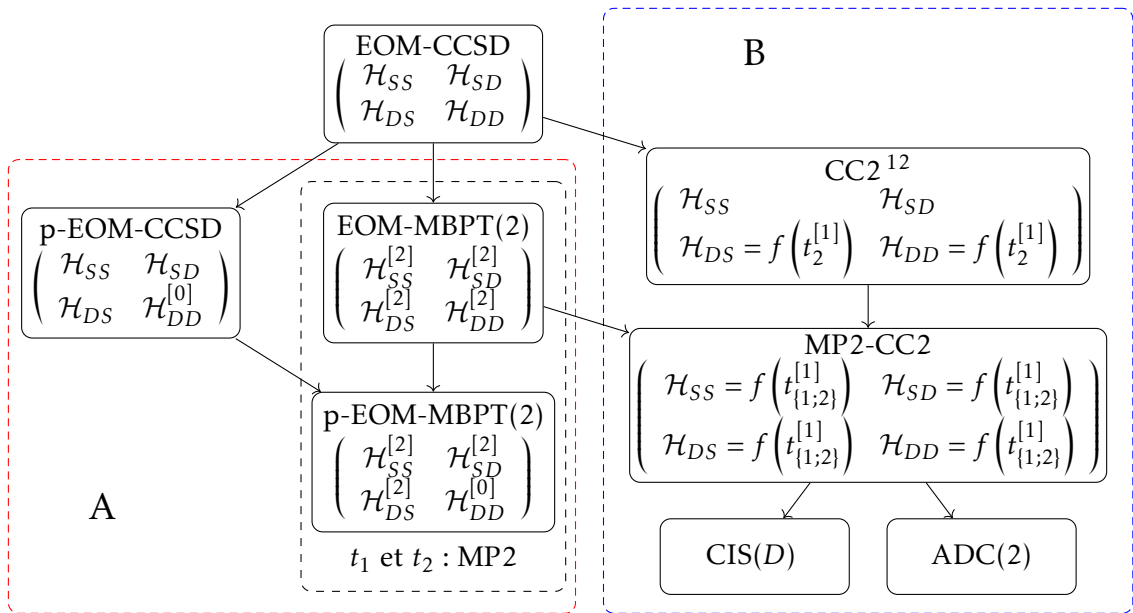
EOM-CCSD
$\begin{pmatrix} \mathcal{H}_{SS} & \mathcal{H}_{SD} \\ \mathcal{H}_{DS} & \mathcal{H}_{DD} \end{pmatrix}$

B

CC2 $^{12}$
$\begin{pmatrix} \mathcal{H}_{SS} & \mathcal{H}_{SD} \\ \mathcal{H}_{DS} = f\left(t_2^{[1]}\right) & \mathcal{H}_{DD} = f\left(t_2^{[1]}\right) \end{pmatrix}$

p-EOM-CCSD
$\begin{pmatrix} \mathcal{H}_{SS} & \mathcal{H}_{SD} \\ \mathcal{H}_{DS} & \mathcal{H}_{DD}^{[0]} \end{pmatrix}$

EOM-MBPT(2)
$\begin{pmatrix} \mathcal{H}_{SS}^{[2]} & \mathcal{H}_{SD}^{[2]} \\ \mathcal{H}_{DS}^{[2]} & \mathcal{H}_{DD}^{[2]} \end{pmatrix}$

MP2-CC2
$\begin{pmatrix} \mathcal{H}_{SS} = f\left(t_{\{1;2\}}^{[1]}\right) & \mathcal{H}_{SD} = f\left(t_{\{1;2\}}^{[1]}\right) \\ \mathcal{H}_{DS} = f\left(t_{\{1;2\}}^{[1]}\right) & \mathcal{H}_{DD} = f\left(t_{\{1;2\}}^{[1]}\right) \end{pmatrix}$

p-EOM-MBPT(2)
$\begin{pmatrix} \mathcal{H}_{SS}^{[2]} & \mathcal{H}_{SD}^{[2]} \\ \mathcal{H}_{DS}^{[2]} & \mathcal{H}_{DD}^{[0]} \end{pmatrix}$

A

$t_1$ et $t_2$ : MP2

CIS($D$)

ADC(2)